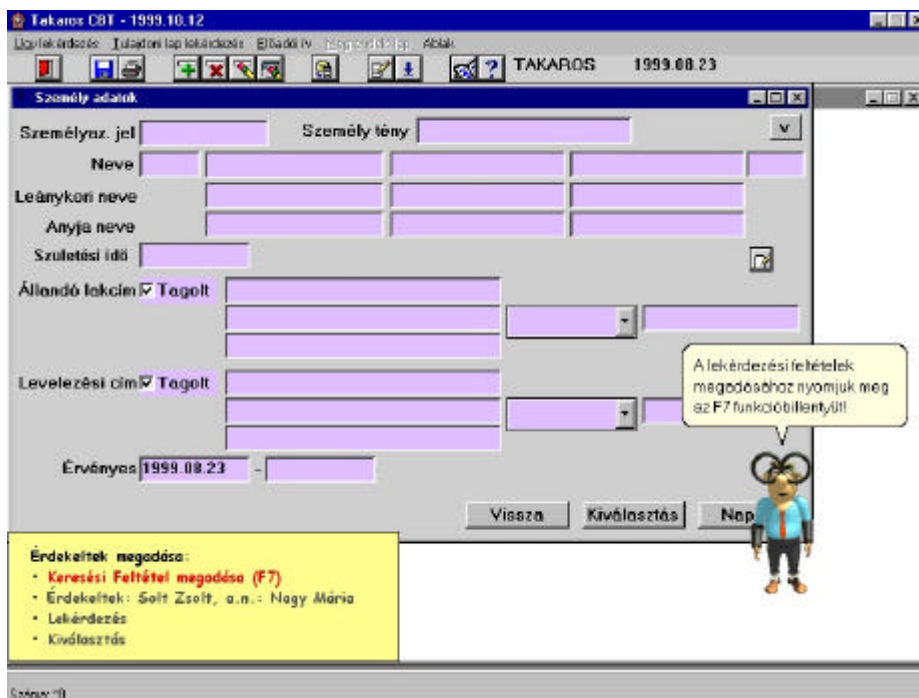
Takaros CBT - 1999.10.12

Új lekérdezés Tulajdoni lap lekérdezés Elbadó ív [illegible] Ablak

TAKAROS 1999.08.23

Személy adatok

Személyaz. jel

Személy tény

v

Neve

Leánykori neve

Anyja neve

Születési idő

Állandó lakcím ☑ Tagolt

Levelezési cím ☑ Tagolt

Érvényes 1999.08.23 -

Vissza

Kiválasztás

Nap

A lekérdezési feltételek megadásához nyomjuk meg az F7 funkcióbillentyűt!

Érdekeltek megadása:
- Keresési Feltétel megadása (F7)
- Érdekeltek: Solt Zsolt, a.n.: Nagy Mária
- Lekérdezés
- Kiválasztás

Szám: ¹0